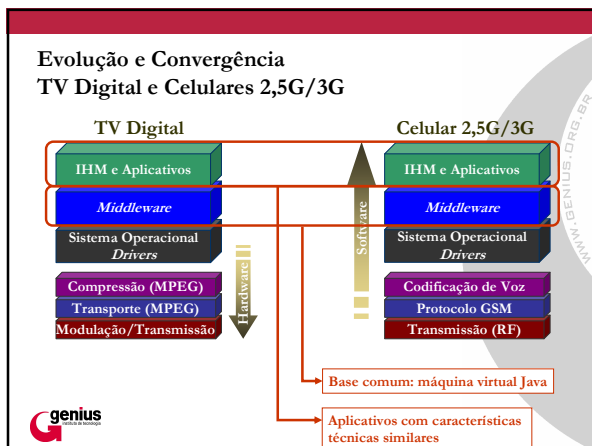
Evolução e Convergência
TV Digital e Celulares 2,5G/3G

TV Digital

IHM e Aplicativos

Middleware

Sistema Operacional
Drivers

Compressão (MPEG)

Transporte (MPEG)

Modulação/Transmissão

Hardware

Software

Celular 2,5G/3G

IHM e Aplicativos

Middleware

Sistema Operacional
Drivers

Codificação de Voz

Protocolo GSM

Transmissão (RF)

Base comum: máquina virtual Java

Aplicativos com características técnicas similares

genius
instituto de tecnologia

WWW.GENIUS.ORG.BR